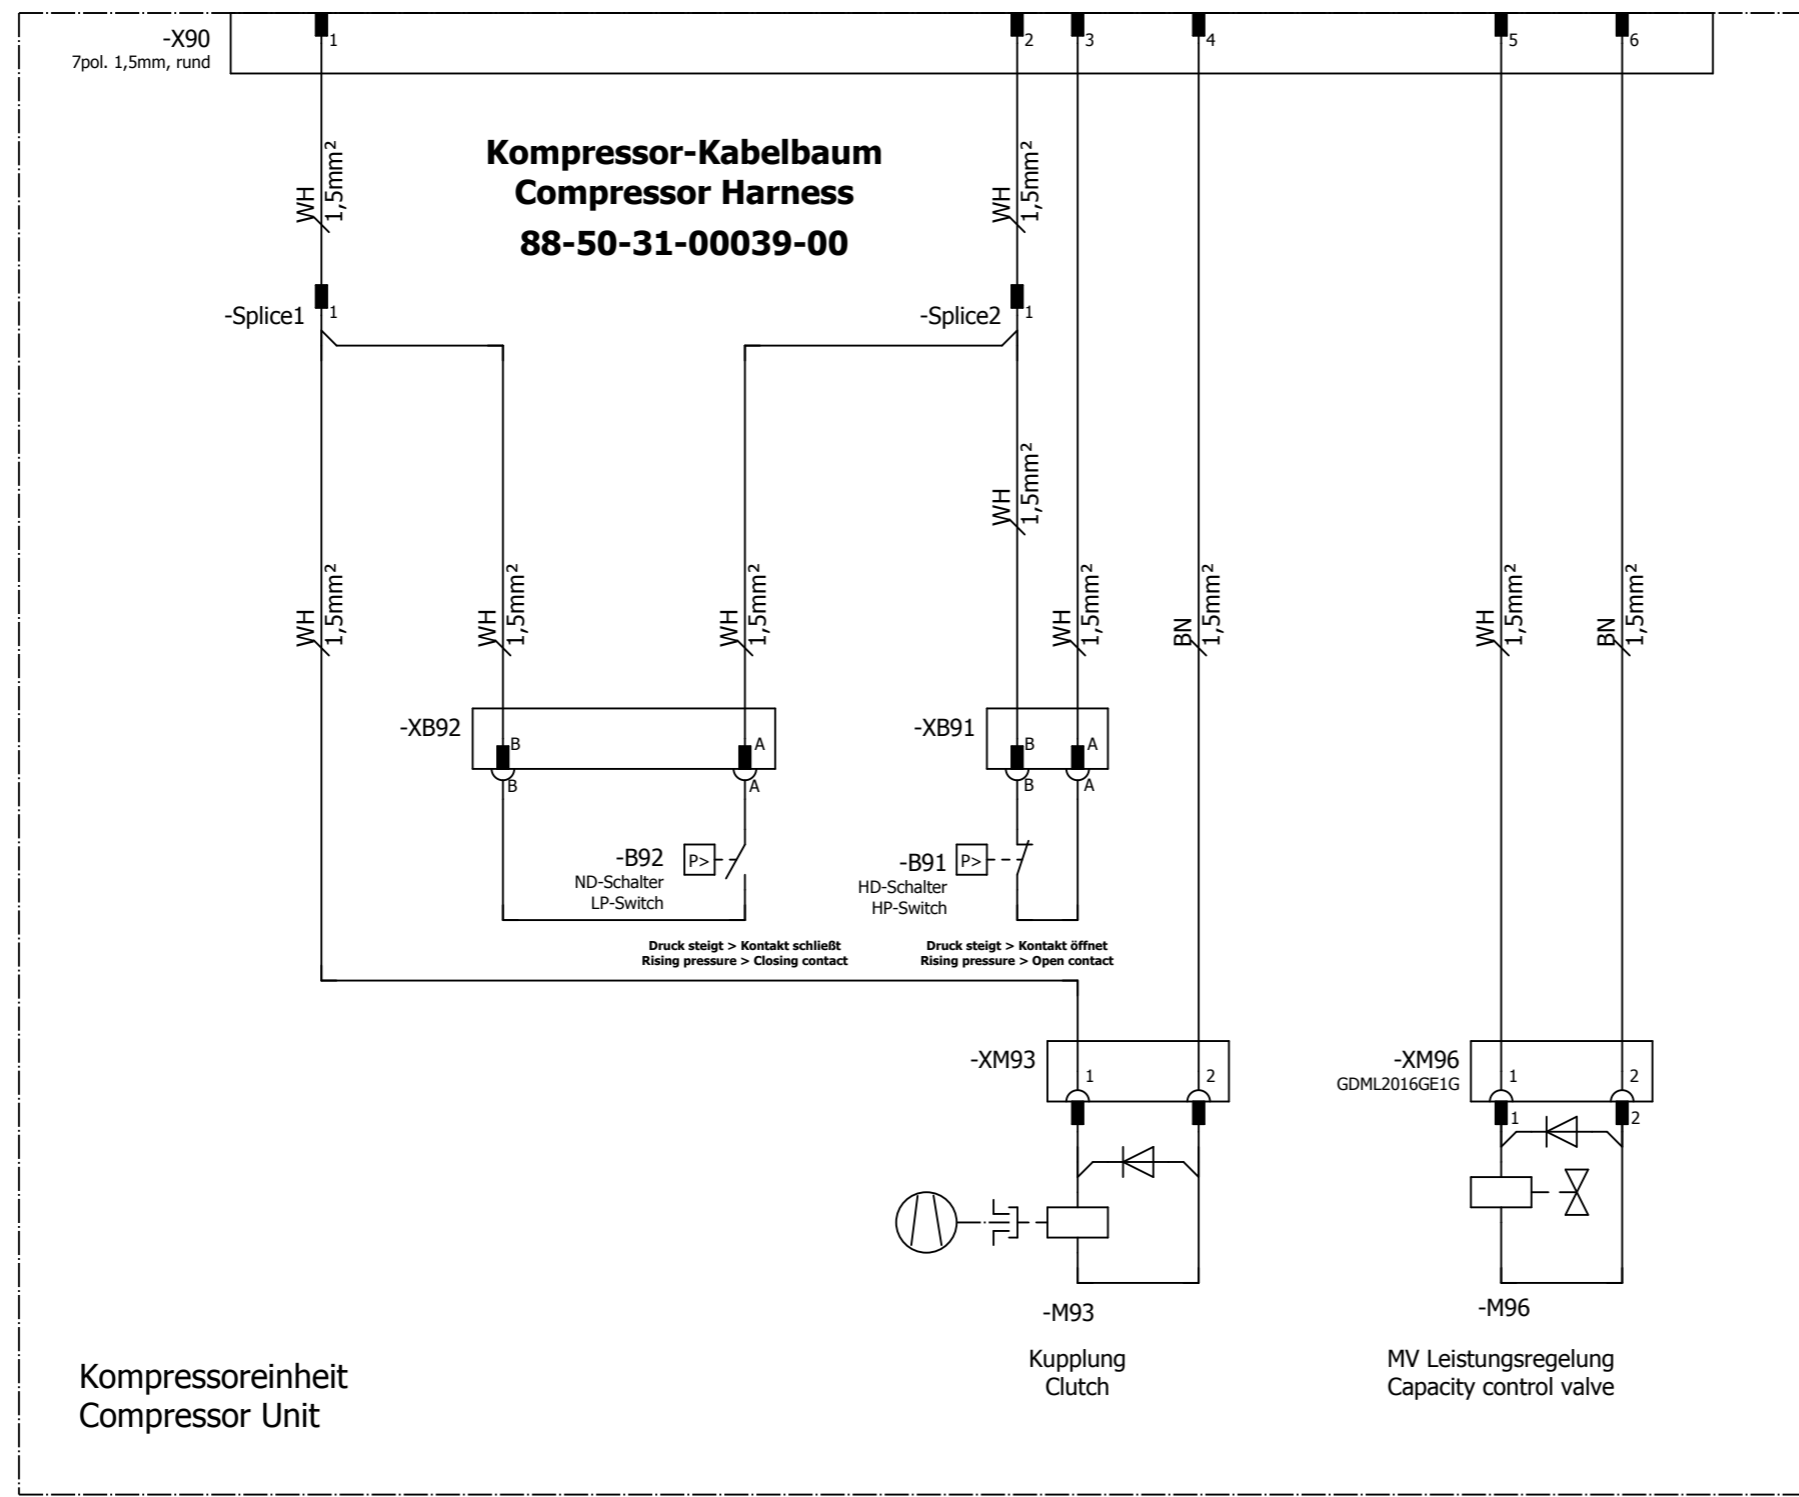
-X90
7pol. 1,5mm, rund

1 2 3 4 5 6

Kompressor-Kabelbaum
Compressor Harness
88-50-31-00039-00

WH 1,5mm²
WH 1,5mm²

-Splice1 1
-Splice2 1

WH 1,5mm²

WH 1,5mm²
WH 1,5mm²
WH 1,5mm²
WH 1,5mm²
BN 1,5mm²
WH 1,5mm²
BN 1,5mm²

-XB92
B A
B A

-XB91
B A
B A

-B92
P>
ND-Schalter
LP-Switch

-B91
P>
HD-Schalter
HP-Switch

Druck steigt > Kontakt schließt
Rising pressure > Closing contact

Druck steigt > Kontakt öffnet
Rising pressure > Open contact

-XM93
1 2

-XM96
GDML2016GE1G
1 2
1 2

-M93

Kupplung
Clutch

-M96

MV Leistungsregelung
Capacity control valve

Kompressoreinheit
Compressor Unit